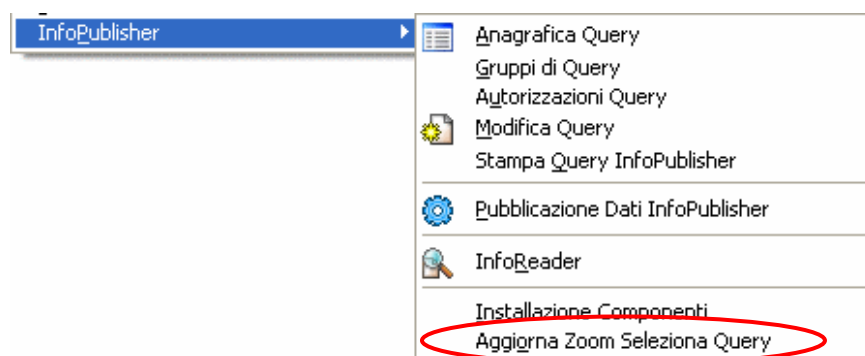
InfoPublisher

Anagrafica Query
Gruppi di Query
Autorizzazioni Query
Modifica Query
Stampa Query InfoPublisher

Pubblicazione Dati InfoPublisher

InfoReader

Installazione Componenti
Aggiorna Zoom Seleziona Query